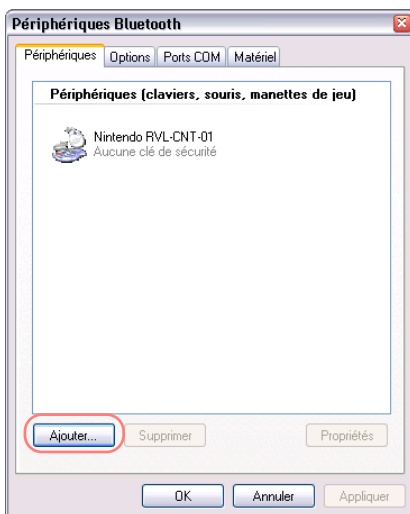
Périphériques Bluetooth

Périphériques Options Ports COM Matériel

Périphériques (claviers, souris, manettes de jeu)

Nintendo RVL-CNT-01
Aucune clé de sécurité

Ajouter... Supprimer Propriétés

OK Annuler Appliquer